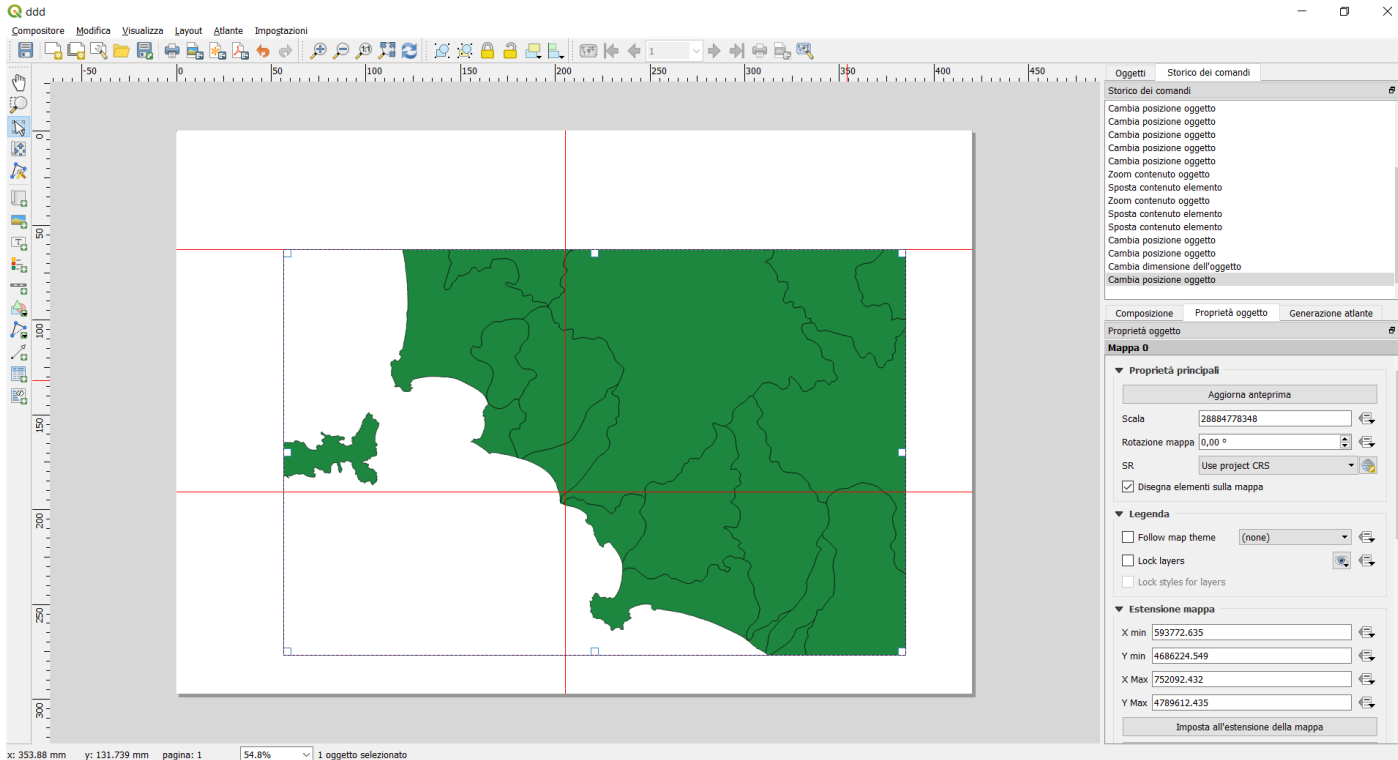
ddd

Compositore Modifica Visualizza Layout Atlante Impostazioni

1

-50 0 50 100 150 200 250 300 350 400 450

0 50 100 150 200 250 300

Oggetti Storico dei comandi

Storico dei comandi

Cambia posizione oggetto
Cambia posizione oggetto
Cambia posizione oggetto
Cambia posizione oggetto
Cambia posizione oggetto
Zoom contenuto oggetto
Sposta contenuto elemento
Zoom contenuto oggetto
Sposta contenuto elemento
Sposta contenuto elemento
Cambia posizione oggetto
Cambia posizione oggetto
Cambia dimensione dell'oggetto
Cambia posizione oggetto

Composizione Proprietà oggetto Generazione atlante

Proprietà oggetto

Mappa 0

Proprietà principali

Aggiorna anteprima

Scala 28884778348

Rotazione mappa 0,00 °

SR Use project CRS

Disegna elementi sulla mappa

Legenda

Follow map theme (none)

Lock layers

Lock styles for layers

Estensione mappa

X min 593772.635

Y min 4686224.549

X Max 752092.432

Y Max 4789612.435

Imposta all'estensione della mappa

x: 353.88 mm y: 131.739 mm pagina: 1 54.8% 1 oggetto selezionato